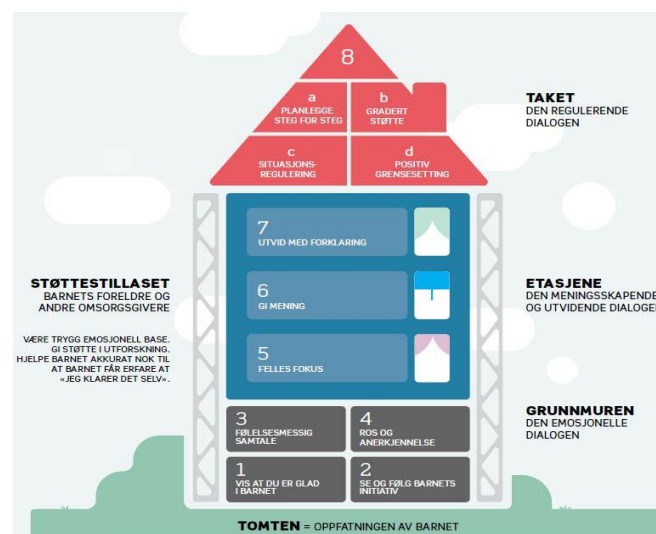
8

a
PLANLEGGE STEG FOR STEG

b
GRADERT STØTTE

c
SITUASJONS-REGULERING

d
POSITIV GRENSESETTING

TAKET
DEN REGULERENDE DIALOGEN

7
UTVID MED FORKLARING

6
GI MENING

5
FELLES FOKUS

STØTTESTILLASET
BARNETS FORELDRE OG ANDRE OMSORGSGIVERE

VÆRE TRYGG EMOSJONELL BASE. GI STØTTE I UTFORSKNING. HJELPE BARNET AKKURAT NOK TIL AT BARNET FÅR ERFARE AT «JEG KLARER DET SELV».

ETASJENE
DEN MENINGSSKAPENDE OG UTVIDENDE DIALOGEN

3
FØLELSESMESSIG SAMTALE

4
ROS OG ANERKJENNELSE

1
VIS AT DU ER GLAD I BARNET

2
SE OG FØLG BARNETS INITIATIV

GRUNNMUREN
DEN EMOSJONELLE DIALOGEN

TOMTEN = OPPFATNINGEN AV BARNET